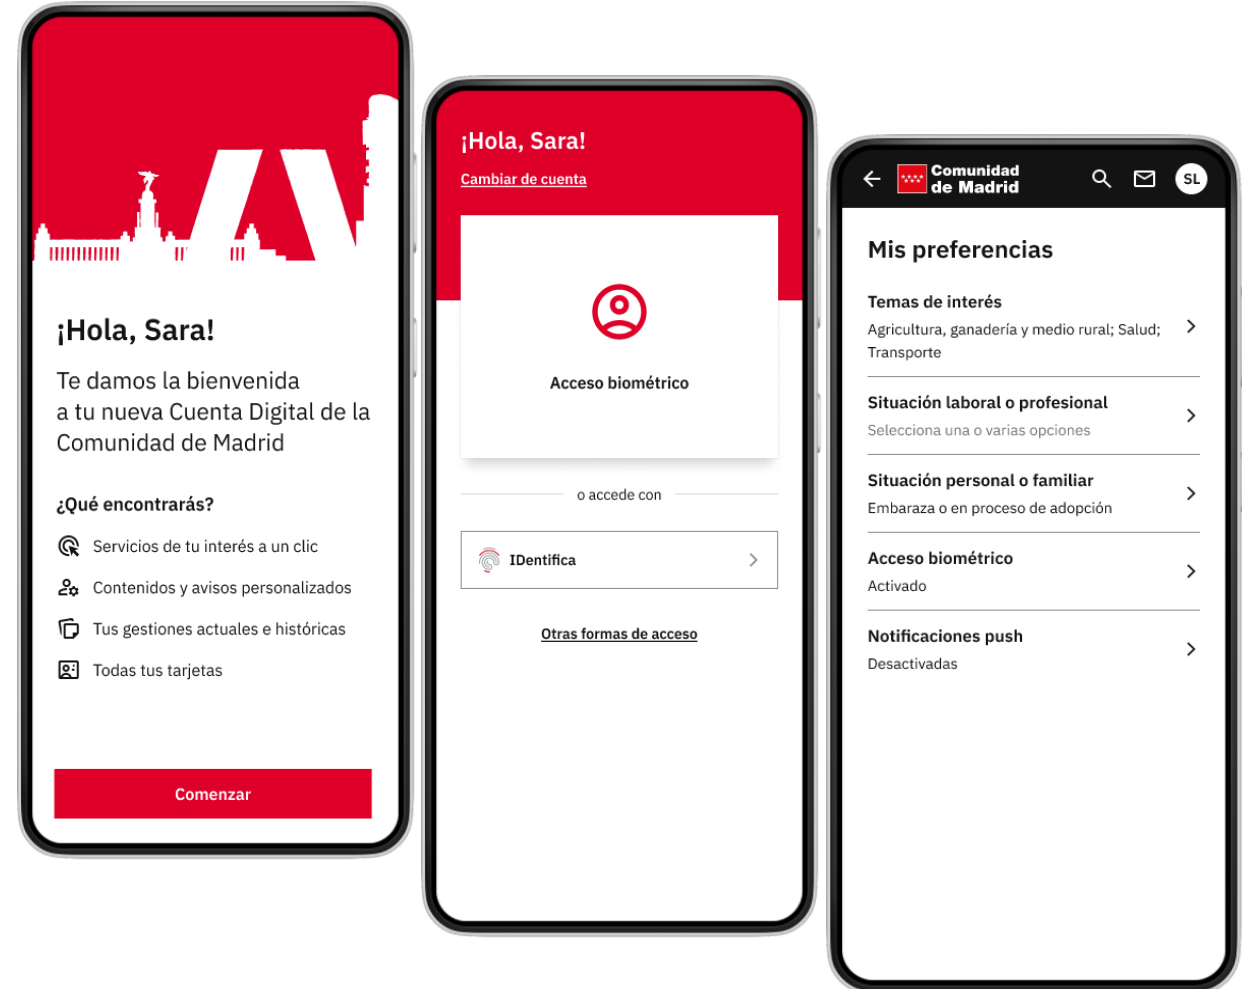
¡Hola, Sara!

Te damos la bienvenida a tu nueva Cuenta Digital de la Comunidad de Madrid

¿Qué encontrarás?

Servicios de tu interés a un clic

Contenidos y avisos personalizados

Tus gestiones actuales e históricas

Todas tus tarjetas

Comenzar

¡Hola, Sara!

Cambiar de cuenta

Acceso biométrico

o accede con

IDentifica

Otras formas de acceso

Comunidad de Madrid

SL

Mis preferencias

Temas de interés
Agricultura, ganadería y medio rural; Salud; Transporte

Situación laboral o profesional
Selecciona una o varias opciones

Situación personal o familiar
Embaraza o en proceso de adopción

Acceso biométrico
Activado

Notificaciones push
Desactivadas